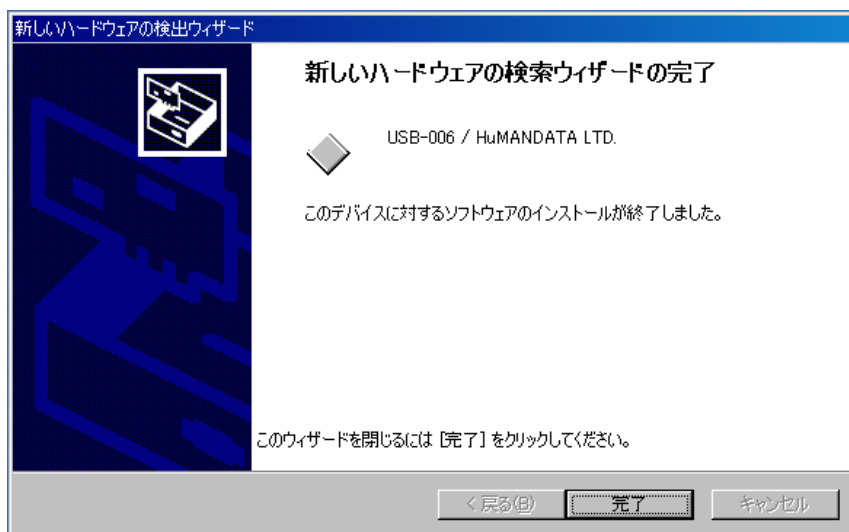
新しいハードウェアの検出ウィザード

新しいハードウェアの検索ウィザードの完了

USB-006 / HuMANDATA LTD.

このデバイスに対するソフトウェアのインストールが終了しました。

このウィザードを閉じるには [完了] をクリックしてください。

< 戻る(B)

完了

キャンセル